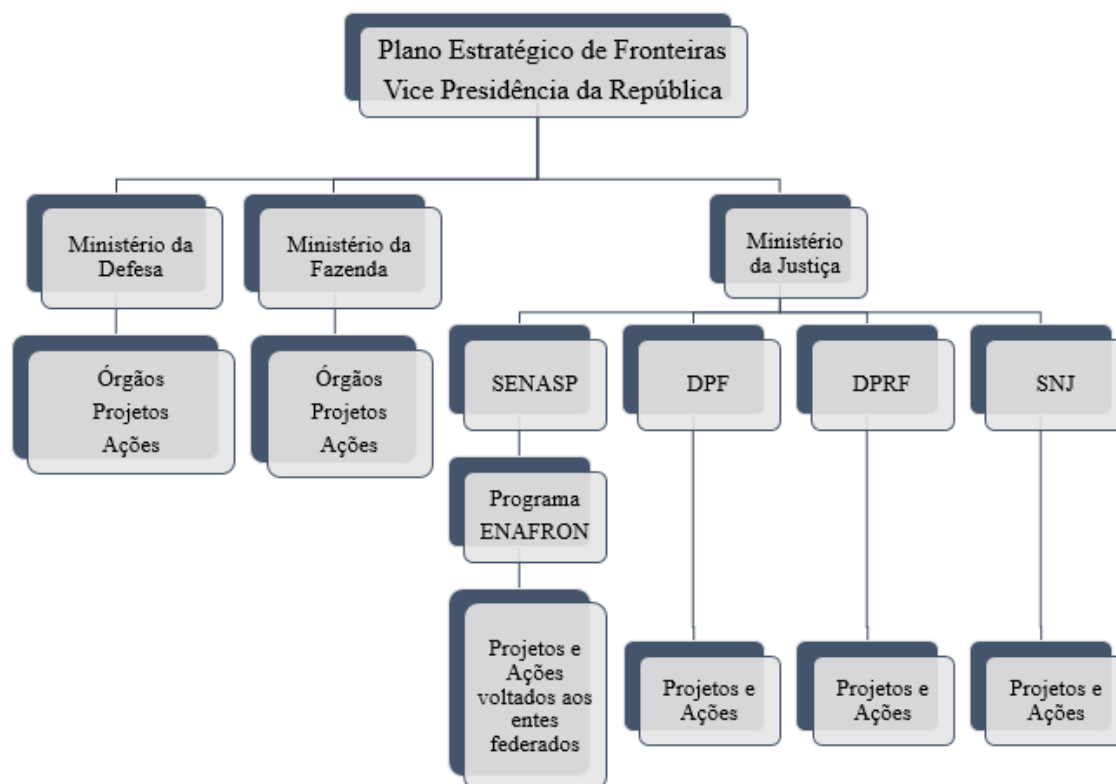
Plano Estratégico de Fronteiras
Vice Presidência da República

Ministério da Defesa

Ministério da Fazenda

Ministério da Justiça

Órgãos
Projetos
Ações

Órgãos
Projetos
Ações

SENASP

DPF

DPRF

SNJ

Programa ENAFRON

Projetos e Ações voltados aos entes federados

Projetos e Ações

Projetos e Ações

Projetos e Ações